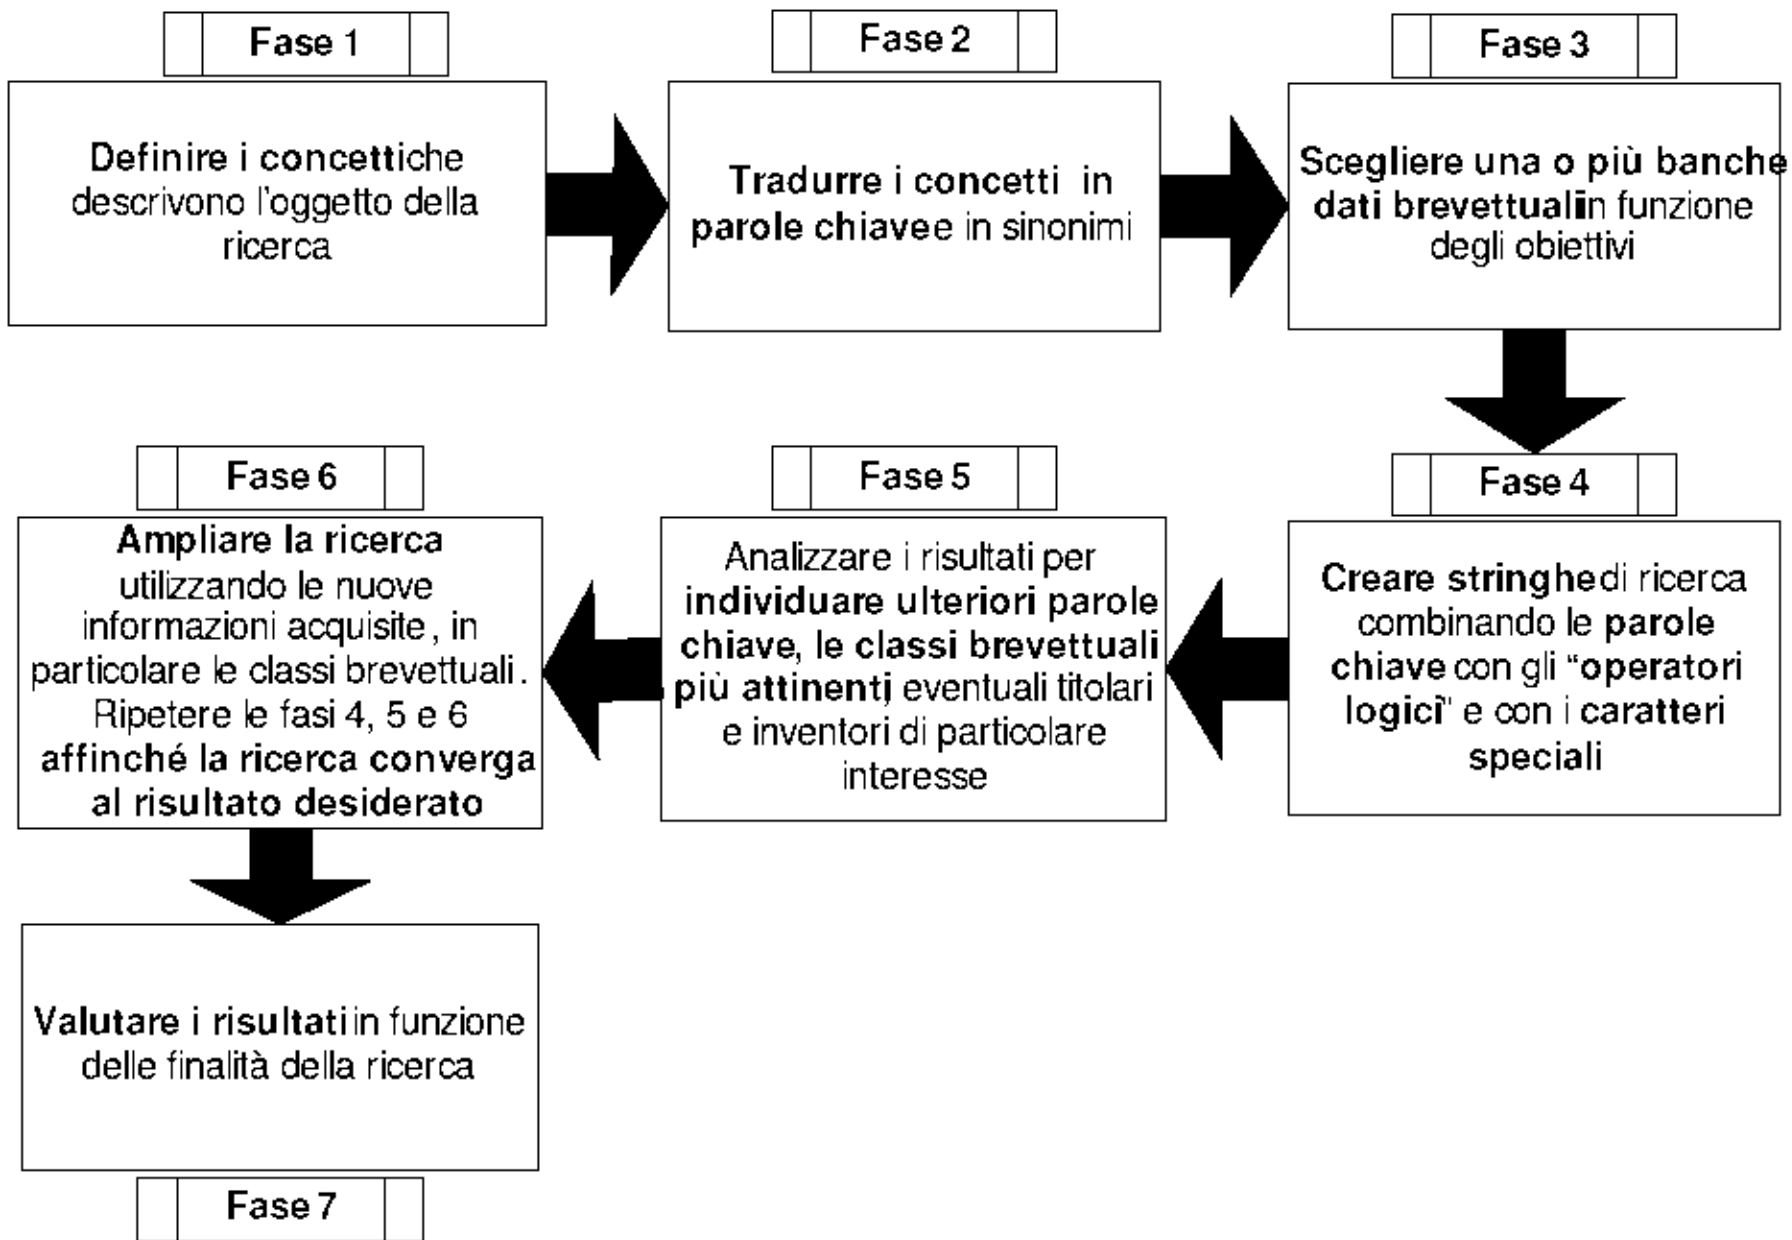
Fase 1

Definire i concetti che descrivono l'oggetto della ricerca

Fase 2

Tradurre i concetti in parole chiave e in sinonimi

Fase 3

Scegliere una o più banche dati brevettuali in funzione degli obiettivi

Fase 4

Creare stringhe di ricerca combinando le parole chiave con gli "operatori logici" e con i caratteri speciali

Fase 5

Analizzare i risultati per individuare ulteriori parole chiave, le classi brevettuali più attinenti, eventuali titolari e inventori di particolare interesse

Fase 6

Ampliare la ricerca utilizzando le nuove informazioni acquisite, in particolare le classi brevettuali. Ripetere le fasi 4, 5 e 6 affinché la ricerca converga al risultato desiderato

Valutare i risultati in funzione delle finalità della ricerca

Fase 7